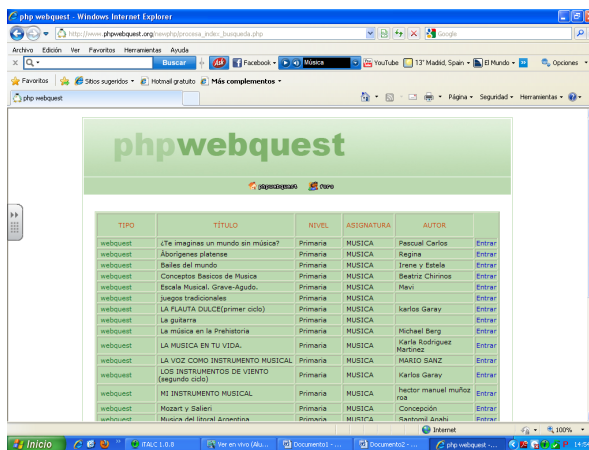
php webquest - Windows Internet Explorer

http://www.phpwebquest.org/newphp/procesa_indice_busqueda.php

Google

Archivo Edición Ver Favoritos Herramientas Ayuda

Buscar Facebook Música YouTube 13° Madrid, Spain El Mundo Opciones

Favoritos Sitios sugeridos Hotmail gratuito Más complementos

php webquest

Página Seguridad Herramientas

phpwebquest

phpwebquest foro

| TIPO | TÍTULO | NIVEL | ASIGNATURA | AUTOR | |
|---|---|---|---|---|---|
| webquest | ¿Te imaginas un mundo sin música? | Primaria | MUSICA | Pascual Carlos | Entrar |
| webquest | Aborígenes platense | Primaria | MUSICA | Regina | Entrar |
| webquest | Bailes del mundo | Primaria | MUSICA | Irene y Estela | Entrar |
| webquest | Conceptos Basicos de Musica | Primaria | MUSICA | Beatriz Chirinos | Entrar |
| webquest | Escala Musical. Grave-Agudo. | Primaria | MUSICA | Mavi | Entrar |
| webquest | juegos tradicionales | Primaria | MUSICA | | Entrar |
| webquest | LA FLAUTA DULCE(primer ciclo) | Primaria | MUSICA | karlos Garay | Entrar |
| webquest | La guitarra | Primaria | MUSICA | | Entrar |
| webquest | La música en la Prehistoria | Primaria | MUSICA | Michael Berg | Entrar |
| webquest | LA MUSICA EN TU VIDA. | Primaria | MUSICA | Karla Rodriguez Martinez | Entrar |
| webquest | LA VOZ COMO INSTRUMENTO MUSICAL | Primaria | MUSICA | MARIO SANZ | Entrar |
| webquest | LOS INSTRUMENTOS DE VIENTO (segundo ciclo) | Primaria | MUSICA | Karlos Garay | Entrar |
| webquest | MI INSTRUMENTO MUSICAL | Primaria | MUSICA | hector manuel muñoz roa | Entrar |
| webquest | Mozart y Salieri | Primaria | MUSICA | Concepción | Entrar |
| webquest | Musica del litoral Argentina | Primaria | MUSICA | Santorsil Anahi | Entrar |

Internet 100%

Inicio ITALC 1.0.8 Ver en vivo (Alu... Documento1 - ... Documento2 - ... php webquest - ... 14:54